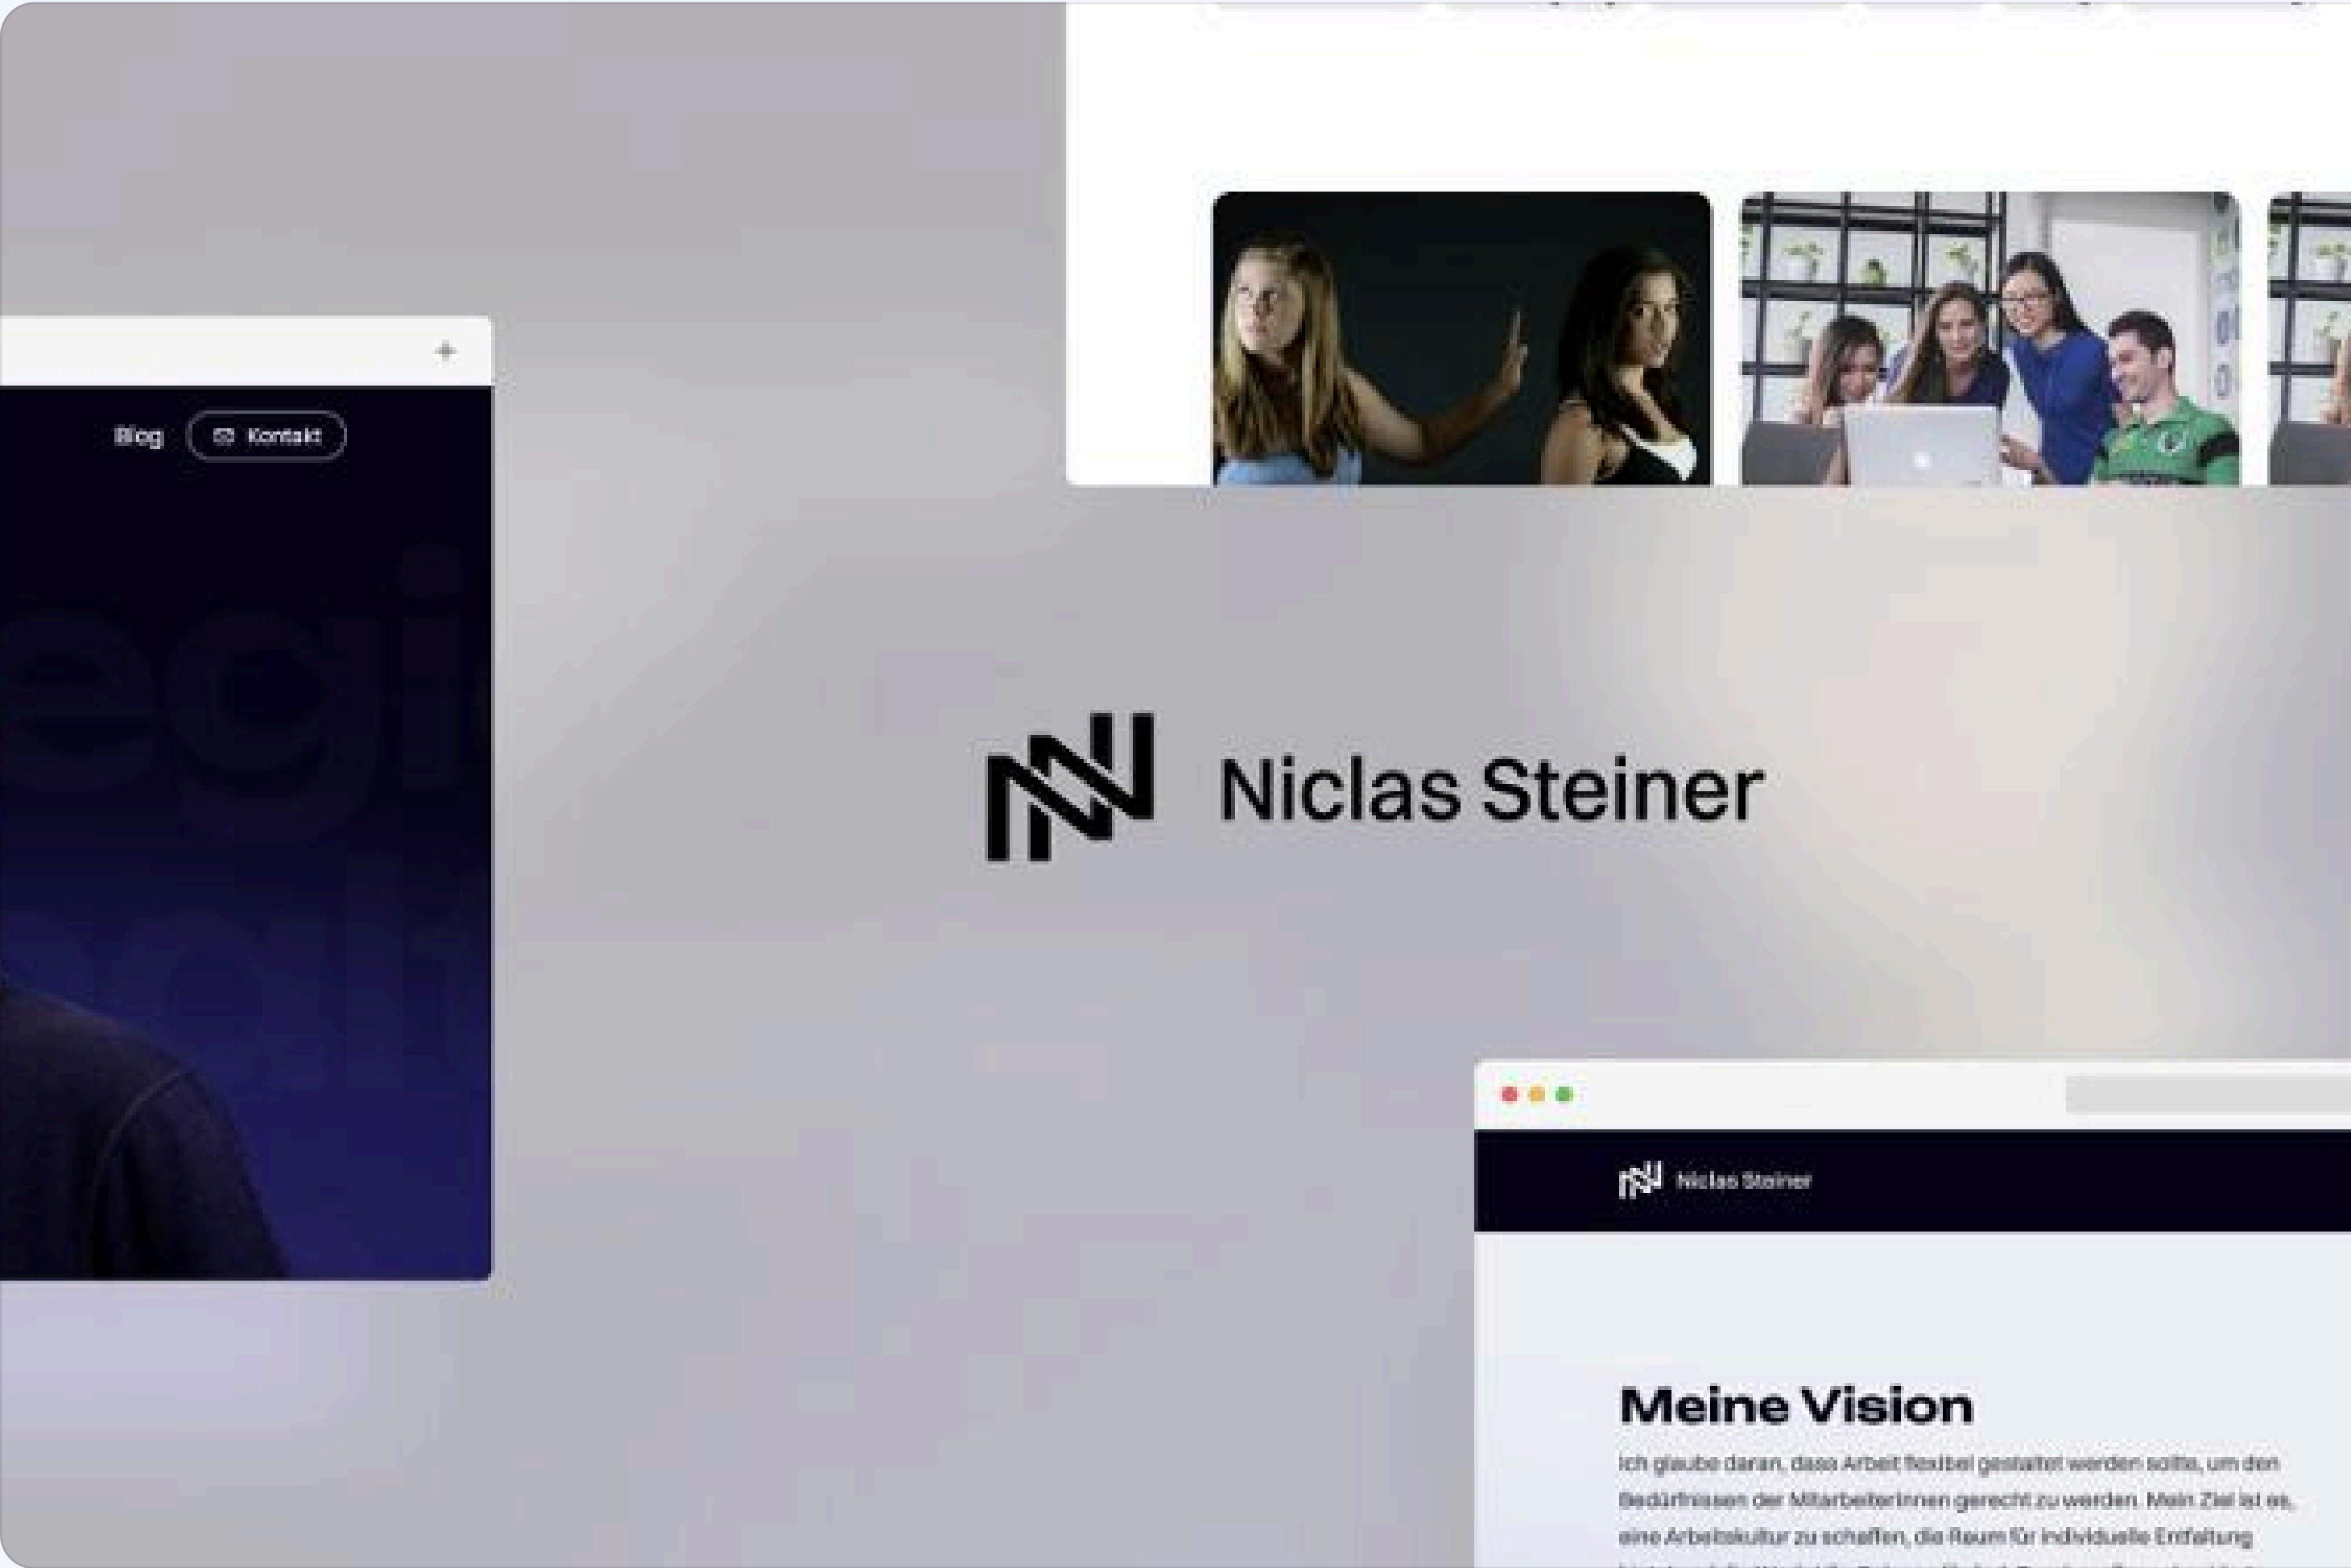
+

Blog

Kontakt

Niclas Steiner

Niclas Steiner

Meine Vision

Ich glaube daran, dass Arbeit flexibel gestaltet werden sollte, um den Bedürfnissen der Mitarbeiterinnen gerecht zu werden. Mein Ziel ist es, eine Arbeitskultur zu schaffen, die Raum für individuelle Entfaltung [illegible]